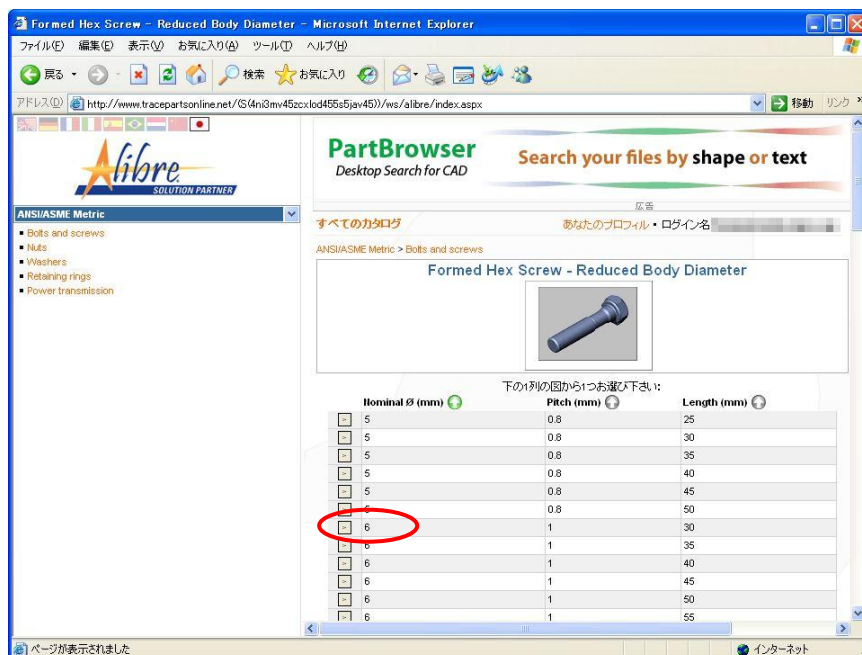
Formed Hex Screw - Reduced Body Diameter - Microsoft Internet Explorer

ファイル(F) 編集(E) 表示(V) お気に入り(A) ツール(T) ヘルプ(H)

戻る 検索 お気に入り

アドレス(D) http://www.tracepartsonline.net/(S(4ni3mv45zcxlod455s5jav45))/ws/alibre/index.aspx 移動 リンク

Alibre SOLUTION PARTNER

ANSI/ASME Metric
- Bolts and screws
- Nuts
- Washers
- Retaining rings
- Power transmission

PartBrowser
Desktop Search for CAD
Search your files by shape or text
広告

すべてのカタログ
あなたのプロフィール・ログイン名 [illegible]

ANSI/ASME Metric > Bolts and screws

Formed Hex Screw - Reduced Body Diameter

下の1列の図から1つお選び下さい:

| | Nominal Ø (mm) | Pitch (mm) | Length (mm) |
|---|---|---|---|
| > | 5 | 0.8 | 25 |
| > | 5 | 0.8 | 30 |
| > | 5 | 0.8 | 35 |
| > | 5 | 0.8 | 40 |
| > | 5 | 0.8 | 45 |
| > | 5 | 0.8 | 50 |
| > | 6 | 1 | 30 |
| > | 6 | 1 | 35 |
| > | 6 | 1 | 40 |
| > | 6 | 1 | 45 |
| > | 6 | 1 | 50 |
| > | 6 | 1 | 55 |

ページが表示されました
インターネット